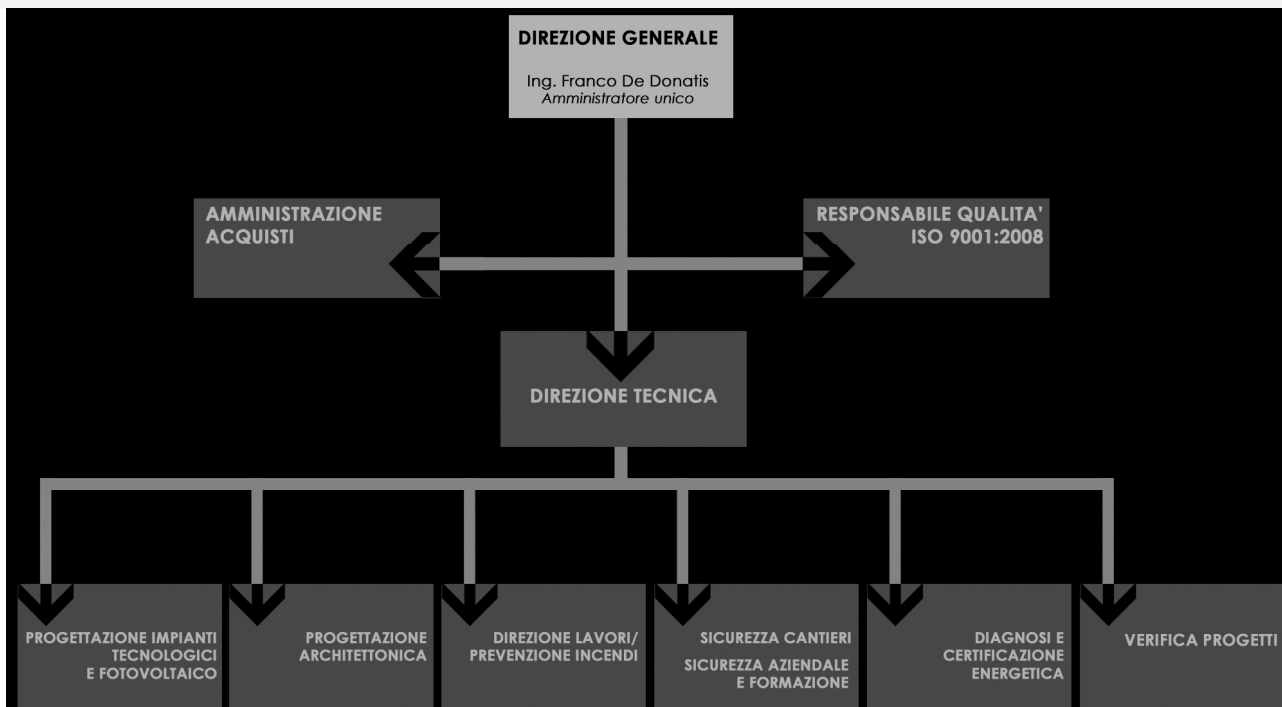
DIREZIONE GENERALE

Ing. Franco De Donatis
Amministratore unico

AMMINISTRAZIONE ACQUISTI

RESPONSABILE QUALITA' ISO 9001:2008

DIREZIONE TECNICA

PROGETTAZIONE IMPIANTI TECNOLOGICI E FOTOVOLTAICO

PROGETTAZIONE ARCHITETTONICA

DIREZIONE LAVORI/ PREVENZIONE INCENDI

SICUREZZA CANTIERI

SICUREZZA AZIENDALE E FORMAZIONE

DIAGNOSI E CERTIFICAZIONE ENERGETICA

VERIFICA PROGETTI